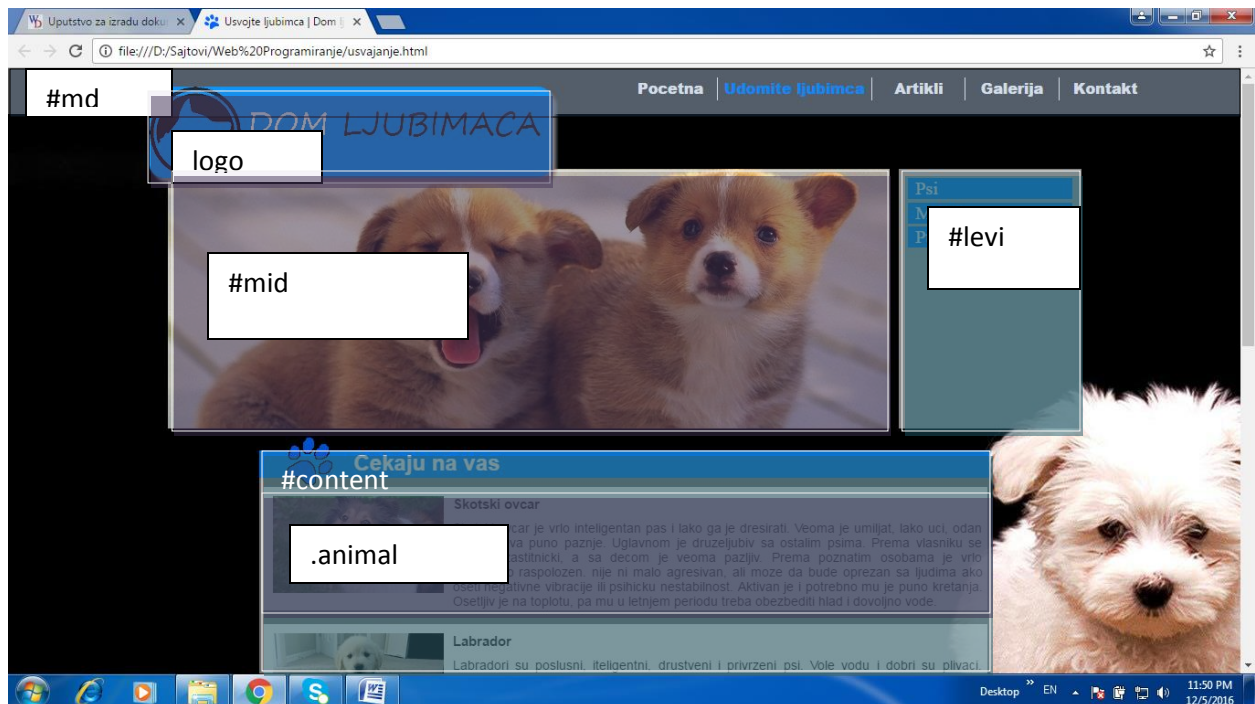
Uputstvo za izradu doku ×
Usvojte ljubimca | Dom lj ×

file:///D:/Sajtovi/Web%20Programiranje/usvajanje.html

#md
Pocetna
Udomite ljubimca
Artikli
Galerija
Kontakt

DOM LJUBIMACA
logo

#mid

Psi
M
P
#levi

Cekaju na vas
#content

Skotski ovcar
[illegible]car je vrlo inteligentan pas i lako ga je dresirati. Veoma je umiljat, lako uci, odan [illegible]va puno paznje. Uglavnom je druzeljubiv sa ostalim psima. Prema vlasniku se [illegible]astitnicki, a sa decom je veoma pazljiv. Prema poznatim osobama je vrlo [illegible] raspolozen, nije ni malo agresivan, ali moze da bude oprezan sa ljudima ako oseti negativne vibracije ili psihicku nestabilnost. Aktivan je i potrebno mu je puno kretanja. Osetljiv je na toplotu, pa mu u letnjem periodu treba obezbediti hlad i dovoljno vode.
.animal

Labrador
Labradori su poslusni, inteligentni, drustveni i privrzeni psi. Vole vodu i dobri su plivaci.

Desktop
EN
11:50 PM
12/5/2016